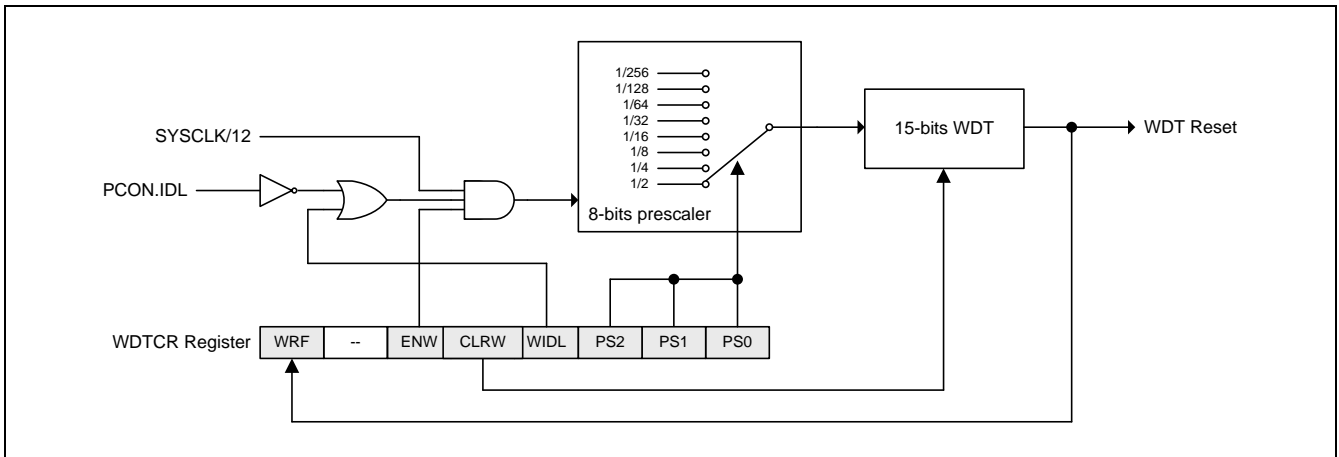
1/256
1/128
1/64
1/32
1/16
1/8
1/4
1/2
8-bits prescaler

SYSCLK/12

PCON.IDL

15-bits WDT

WDT Reset

WDTCR Register

| WRF | -- | ENW | CLRW | WIDL | PS2 | PS1 | PS0 |
|---|---|---|---|---|---|---|---|